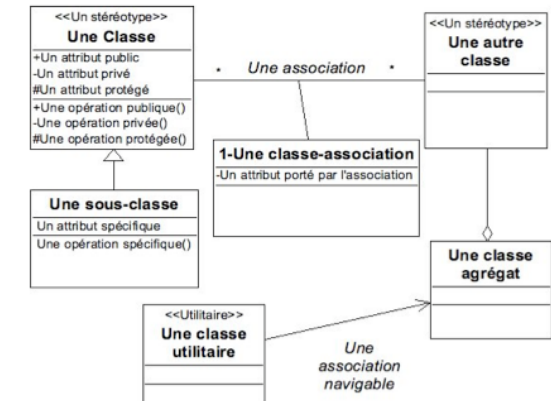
<<Un stéréotype>>
Une Classe
+Un attribut public
-Un attribut privé
#Un attribut protégé
+Une opération publique()
-Une opération privée()
#Une opération protégée()

*
Une association
*

<<Un stéréotype>>
Une autre classe

1-Une classe-association
-Un attribut porté par l'association

Une sous-classe
Un attribut spécifique
Une opération spécifique()

Une classe agrégat

<<Utilitaire>>
Une classe utilitaire

Une association navigable